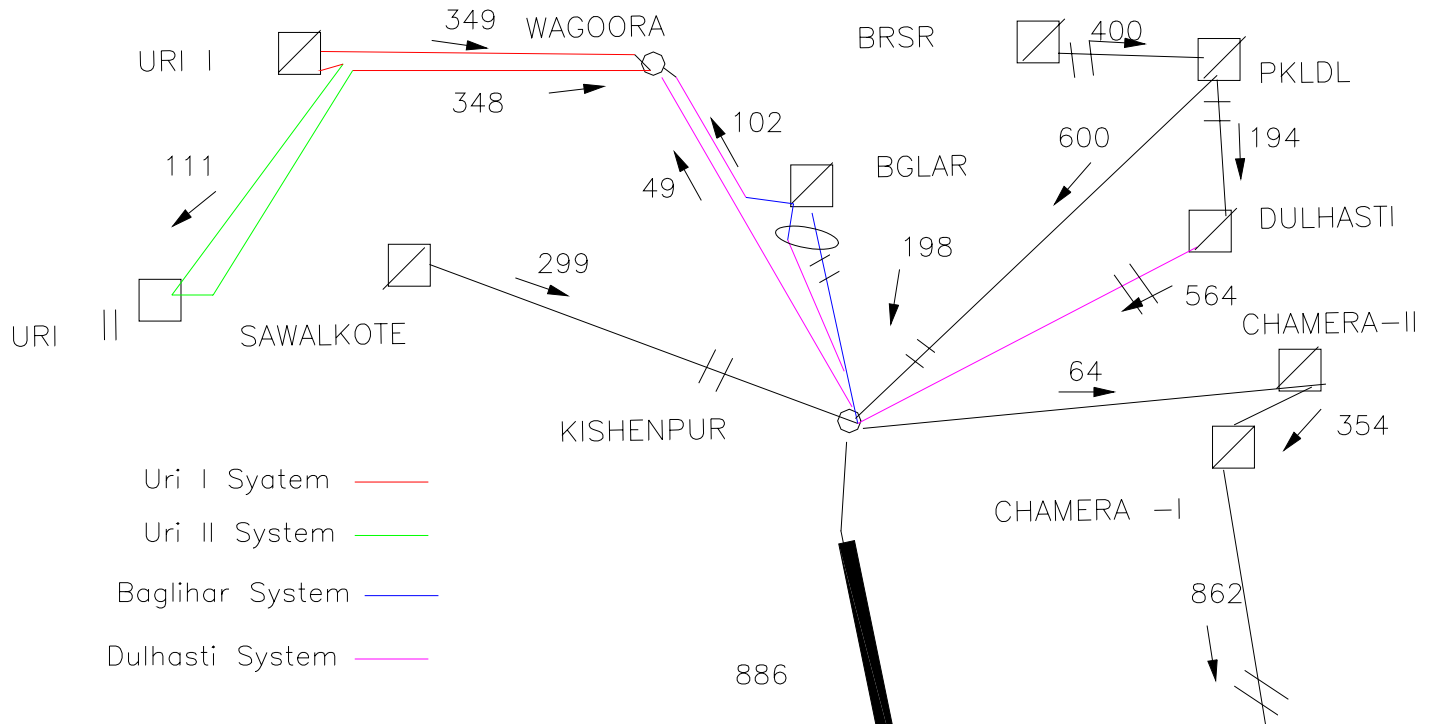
URI I
349
WAGOORA
BRSR
400
PKLDL
348
102
600
194
111
49
BGLAR
DULHASTI
198
299
564
URI II
SAWALKOTE
CHAMERA-II
64
KISHENPUR
354
Uri I Syatem
Uri II System
CHAMERA -I
Baglihar System
862
Dulhasti System
886